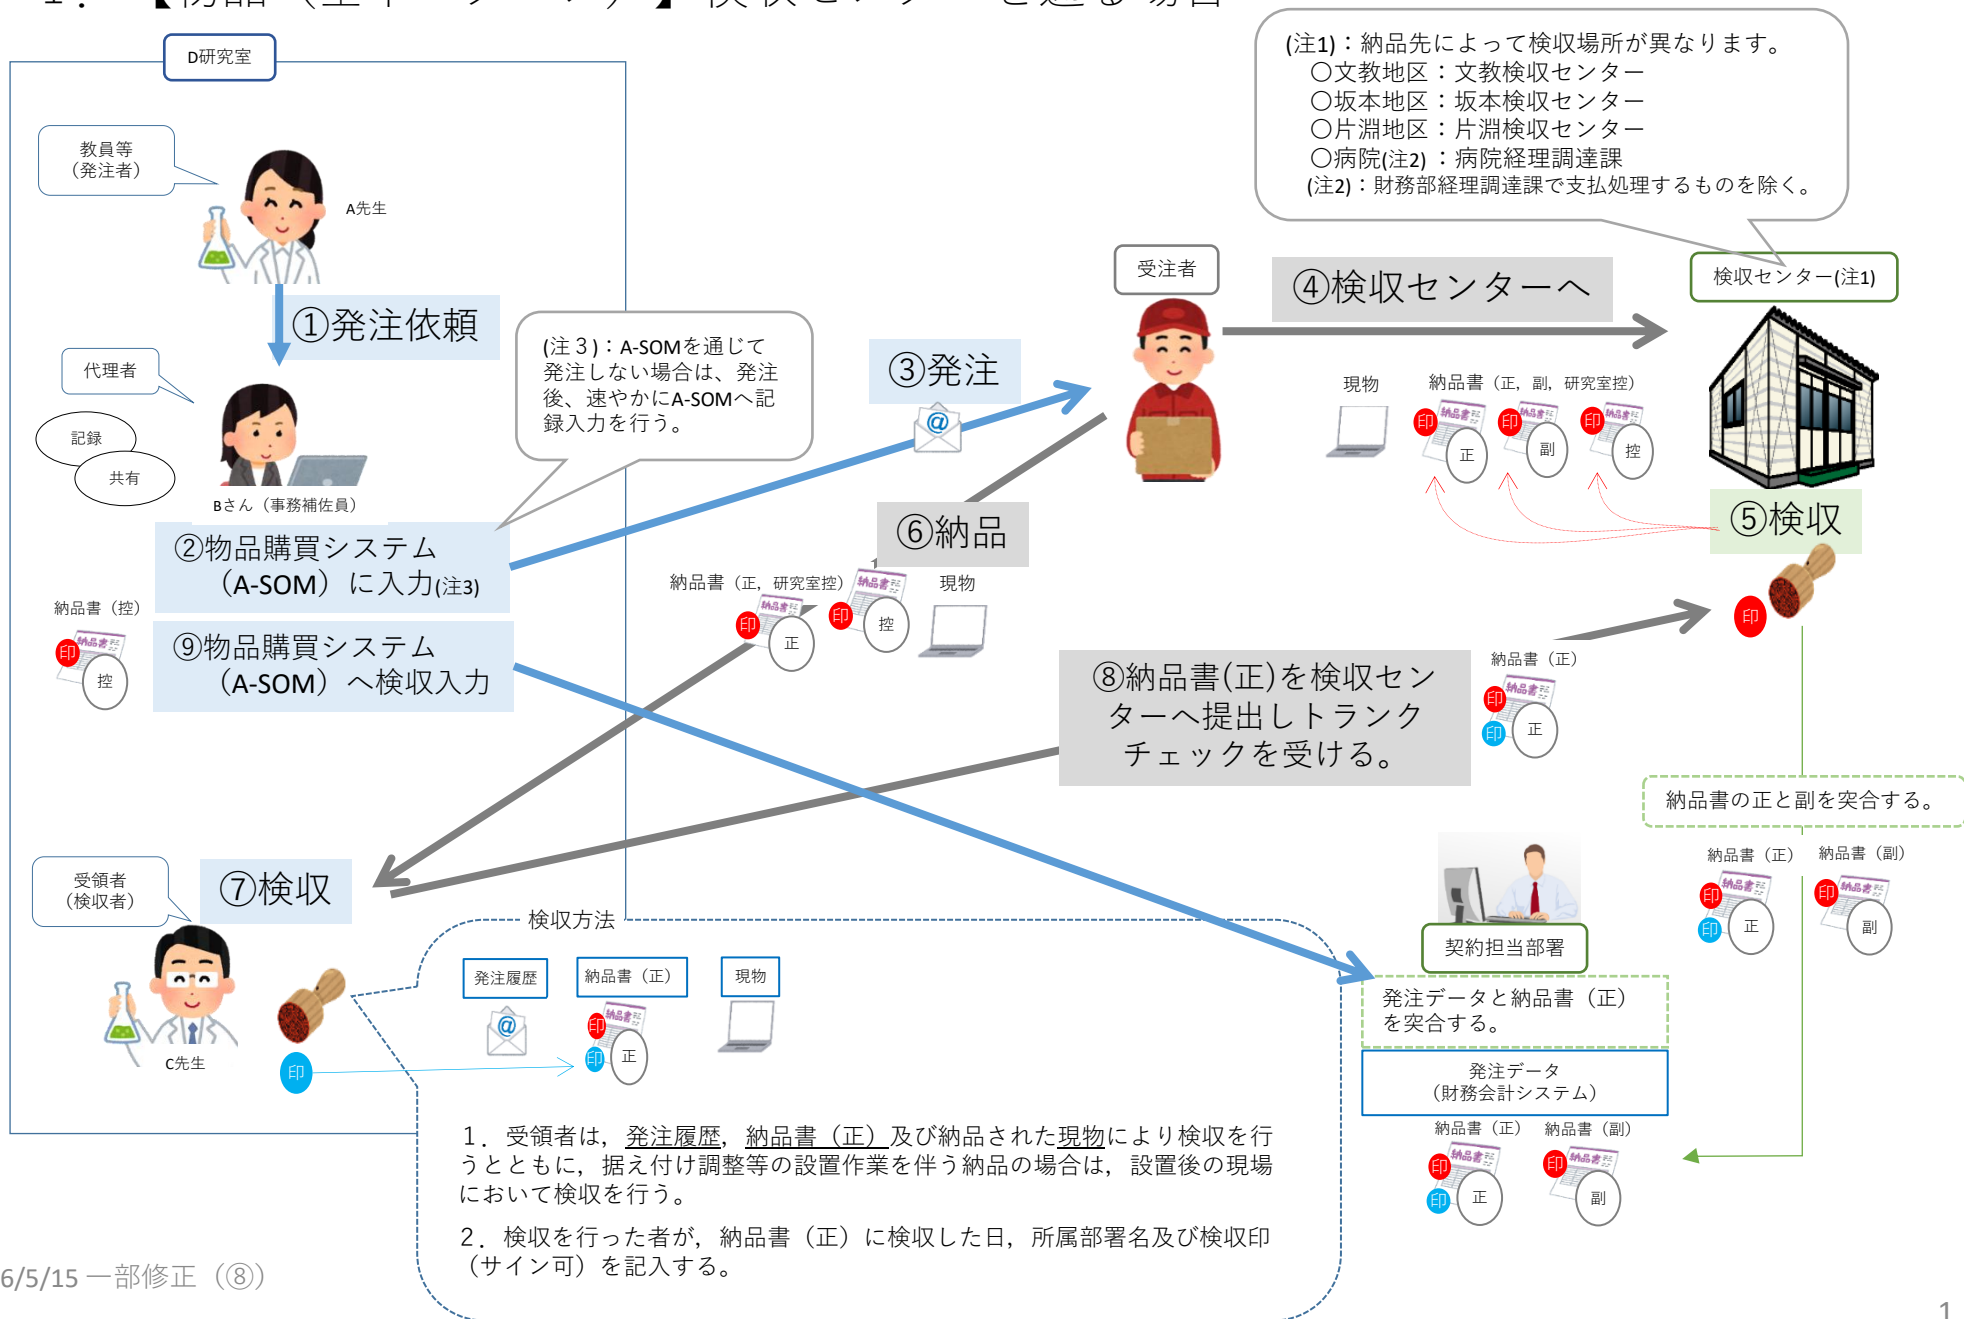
D研究室

教員等
（発注者）

A先生

①発注依頼

代理者

記録

共有

Bさん（事務補佐員）

②物品購買システム
（A-SOM）に入力(注3)

納品書（控）

印

控

⑨物品購買システム
（A-SOM）へ検収入力

(注３)：A-SOMを通じて発注しない場合は、発注後、速やかにA-SOMへ記録入力を行う。

③発注

受注者

④検収センターへ

(注1)：納品先によって検収場所が異なります。
〇文教地区：文教検収センター
〇坂本地区：坂本検収センター
〇片淵地区：片淵検収センター
〇病院(注2)：病院経理調達課
(注2)：財務部経理調達課で支払処理するものを除く。

検収センター(注1)

現物

納品書（正，副，研究室控）

印 正

印 副

印 控

⑤検収

印

⑥納品

納品書（正，研究室控）

現物

印 正

印 控

⑧納品書(正)を検収センターへ提出しトランクチェックを受ける。

納品書（正）

印 印 正

納品書の正と副を突合する。

納品書（正）　納品書（副）

印 印 正

印 副

受領者
（検収者）

⑦検収

C先生

印

検収方法

発注履歴

納品書（正）

現物

印 印 正

契約担当部署

発注データと納品書（正）を突合する。

発注データ
（財務会計システム）

納品書（正）　納品書（副）

印 印 正

印 副

1．受領者は，発注履歴，納品書（正）及び納品された現物により検収を行うとともに，据え付け調整等の設置作業を伴う納品の場合は，設置後の現場において検収を行う。

2．検収を行った者が，納品書（正）に検収した日，所属部署名及び検収印（サイン可）を記入する。

6/5/15 一部修正（⑧）

1